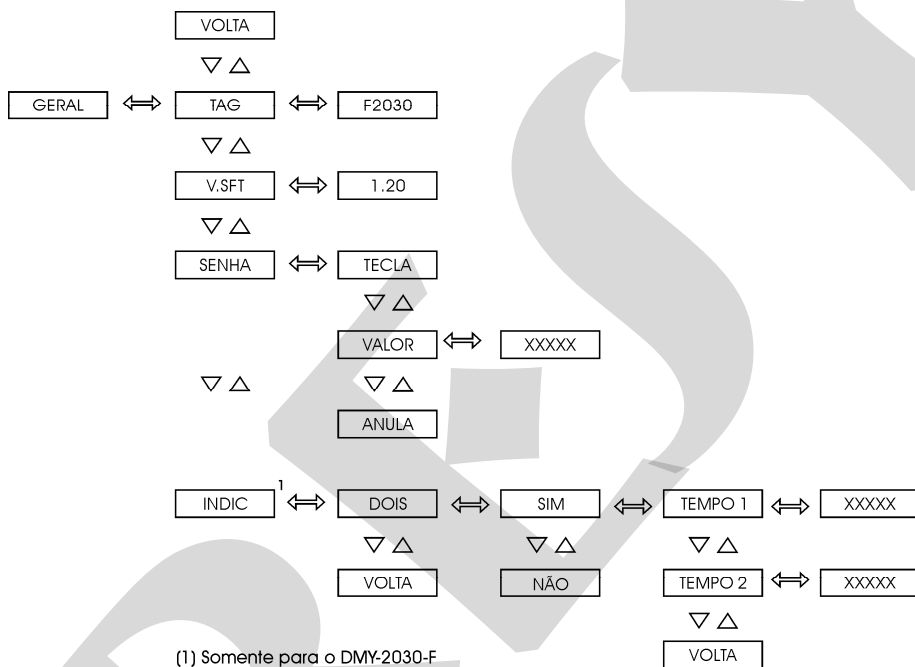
VOLTA

▽ △

GERAL ⟺ TAG ⟺ F2030

▽ △

V.SFT ⟺ 1.20

▽ △

SENHA ⟺ TECLA

▽ △

VALOR ⟺ XXXXX

▽ △ ▽ △

ANULA

INDIC$^1$ ⟺ DOIS ⟺ SIM ⟺ TEMPO 1 ⟺ XXXXX

▽ △ ▽ △ ▽ △

VOLTA NÃO TEMPO 2 ⟺ XXXXX

▽ △

VOLTA

(1) Somente para o DMY-2030-F